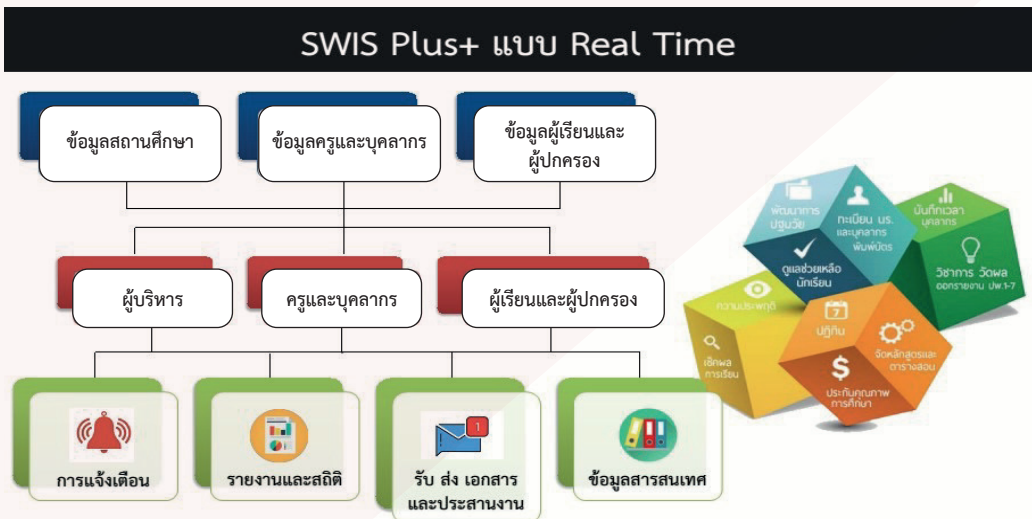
SWIS Plus+ แบบ Real Time

ข้อมูลสถานศึกษา

ข้อมูลครูและบุคลากร

ข้อมูลผู้เรียนและผู้ปกครอง

ผู้บริหาร

ครูและบุคลากร

ผู้เรียนและผู้ปกครอง

การแจ้งเตือน

รายงานและสถิติ

1

รับ ส่ง เอกสารและประสานงาน

ข้อมูลสารสนเทศ

พัฒนาการ ปฐมวัย

ทะเบียน นร. และบุคลากร พิมพ์บัตร

บันทึกเวลา บุคลากร

ดูแลช่วยเหลือ นักเรียน

วิชาการ วัดผล ออกรายงาน ปพ.1-7

ความประพฤติ

7

ปฏิทิน

เช็คผล การเรียน

จัดหลักสูตรและ ตารางสอน

$

ประกันคุณภาพ การศึกษา